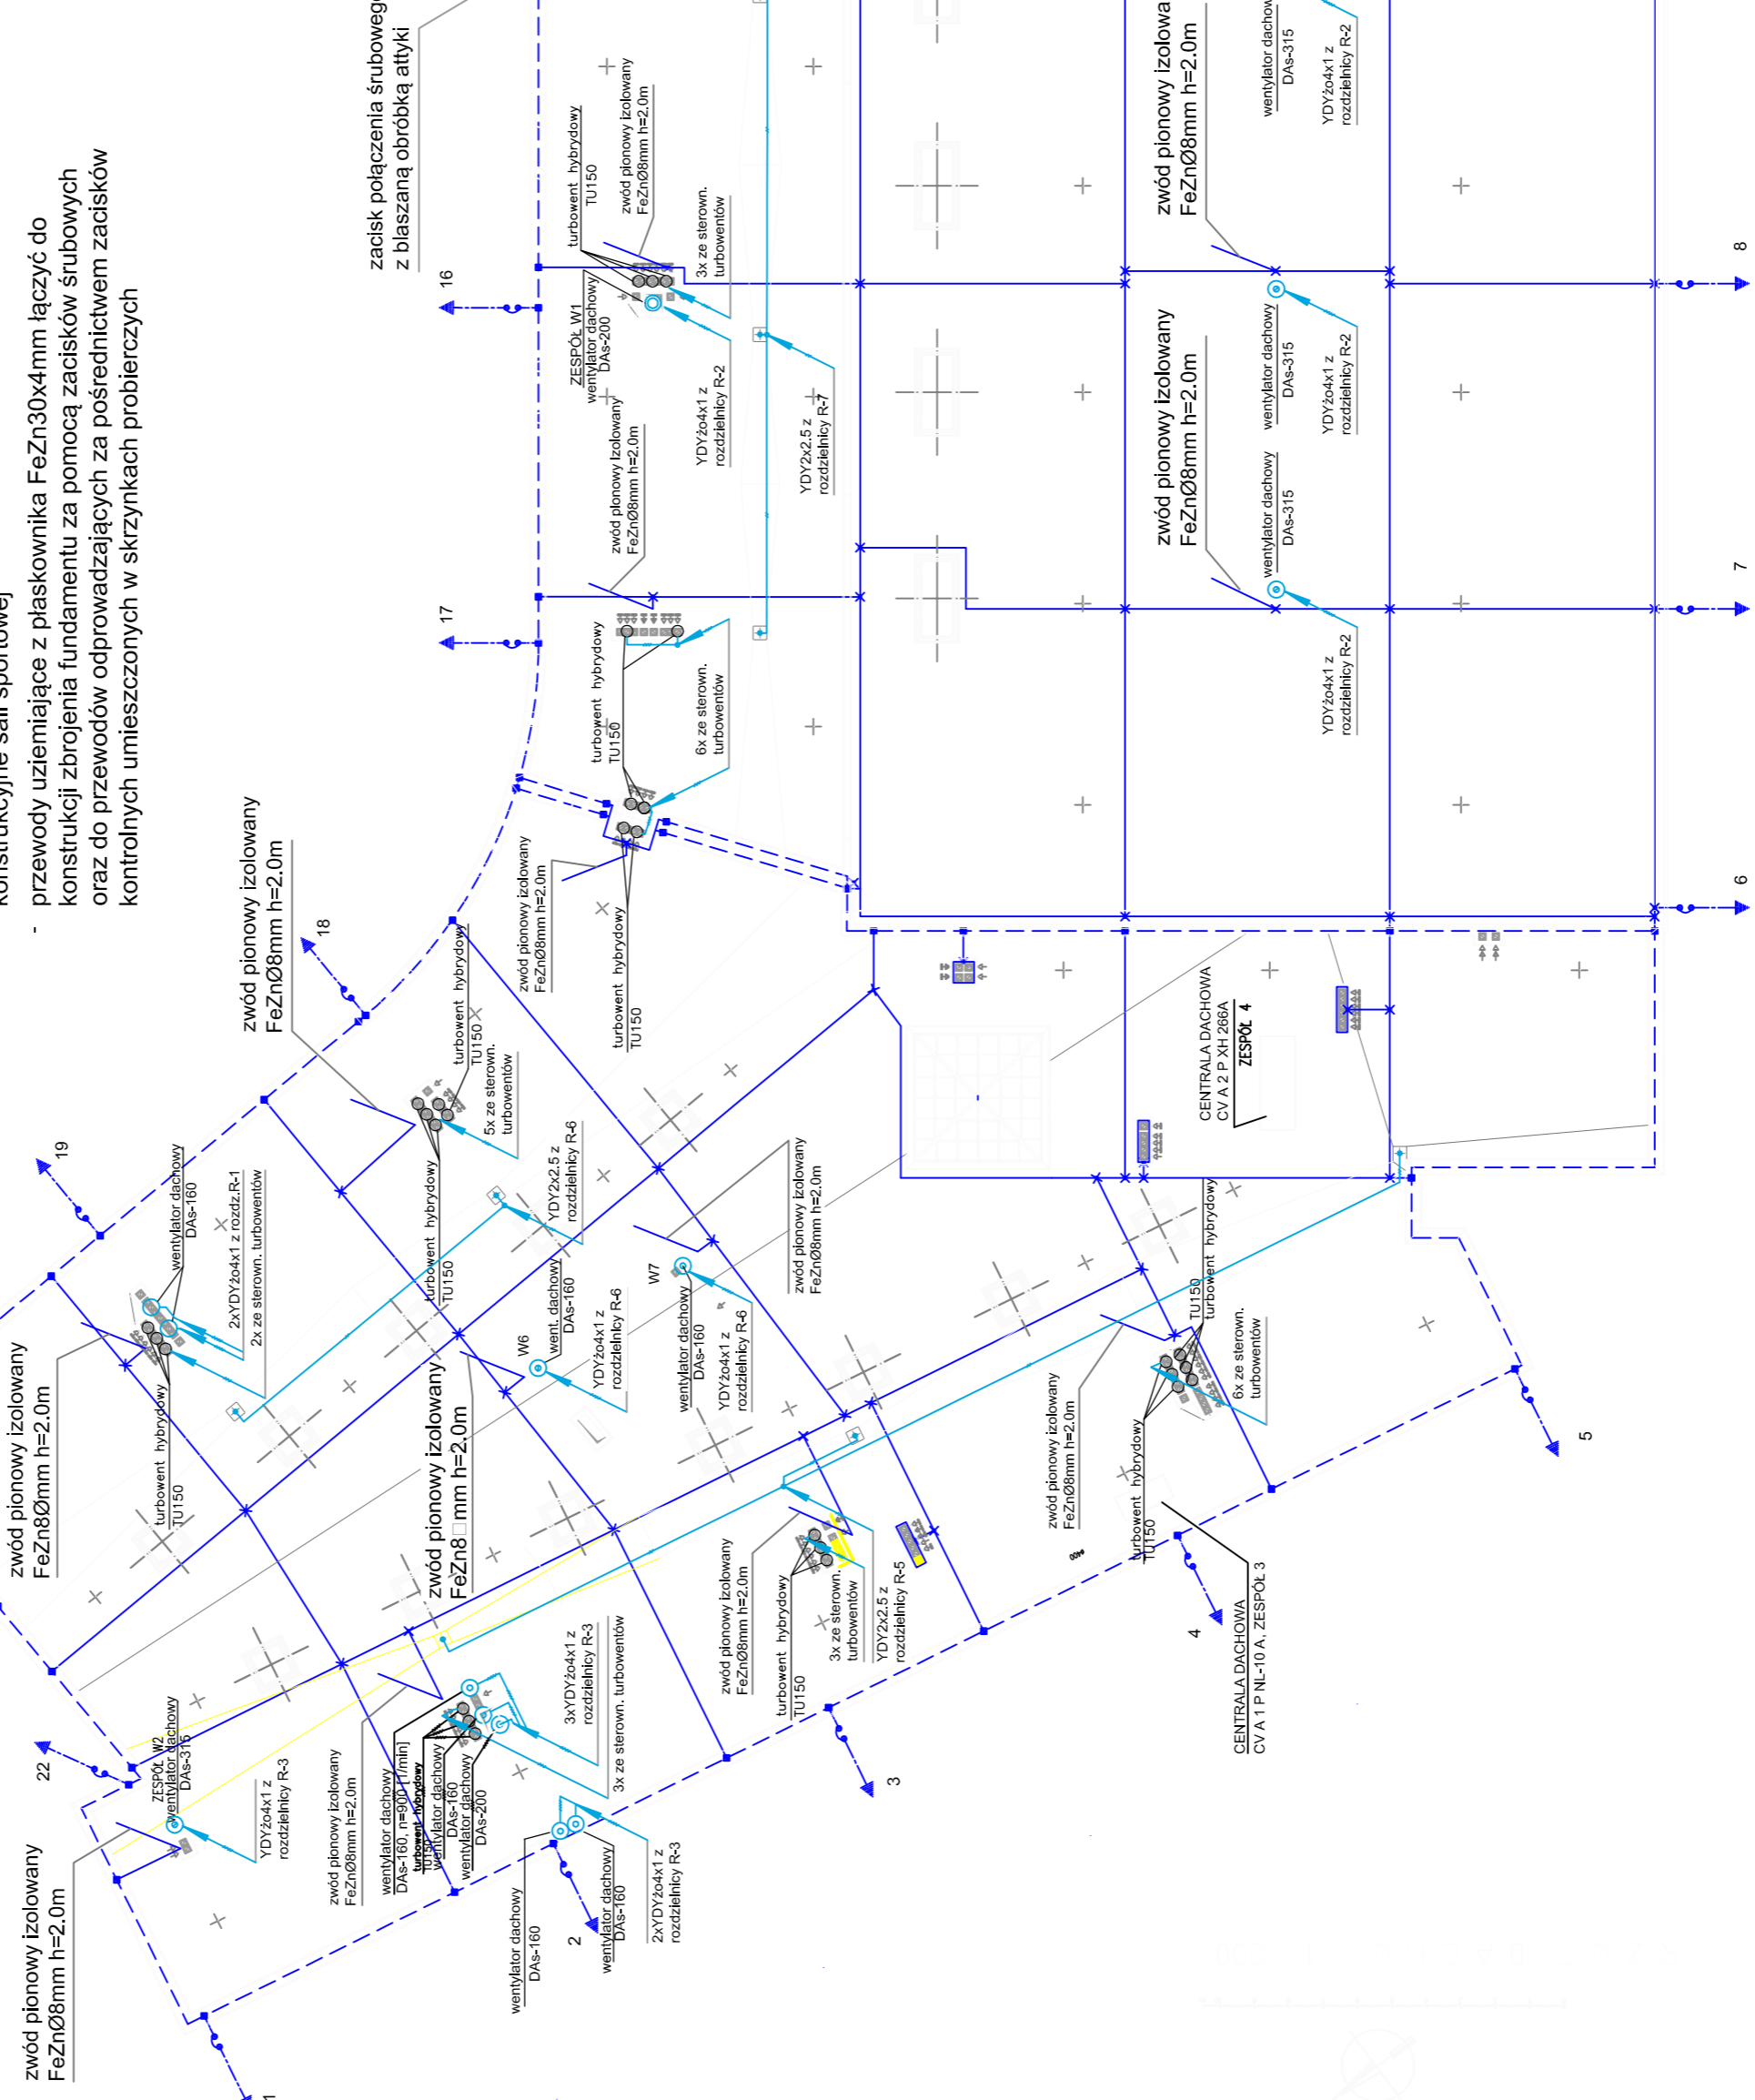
konstrukcyjne sali sportowej

- przewody uziemiające z płaskownika FeZn30x4mm łączyć do konstrukcji zbrojenia fundamentu za pomocą zacisków śrubowych oraz do przewodów odprowadzających za pośrednictwem zacisków kontrolnych umieszczonych w skrzynkach probierczych

zacisk połączenia śrubowego z blaszaną obróbką attyki

16

17

18

19

22

1

2

3

4

5

6

7

8

turbowent hybrydowy TU150

zwód pionowy izolowany FeZnØ8mm h=2.0m

3x ze sterown. turbowentów

ZESPÓŁ W1 wentylator dachowy DAs-200

YDYżo4x1 z rozdzielnicy R-2

YDY2x2.5 z rozdzielnicy R-7

zwód pionowy izolowany FeZnØ8mm h=2.0m

turbowent hybrydowy TU150

6x ze sterown. turbowentów

zwód pionowy izolowany FeZnØ8mm h=2.0m

turbowent hybrydowy TU150

zwód pionowy izolowany FeZnØ8mm h=2.0m

wentylator dachowy DAs-315

YDYżo4x1 z rozdzielnicy R-2

wentylator dachowy DAs-315

YDYżo4x1 z rozdzielnicy R-2

zwód pionowy izolowany FeZnØ8mm h=2.0m

wentylator dachowy DAs-315

YDYżo4x1 z rozdzielnicy R-2

zwód pionowy izolowany FeZnØ8mm h=2.0m

turbowent hybrydowy TU150

5x ze sterown. turbowentów

YDY2x2.5 z rozdzielnicy R-6

CENTRALA DACHOWA CV A 2 P XH 266A ZESPÓŁ 4

zwód pionowy izolowany FeZn8Ømm h=2.0m

wentylator dachowy DAs-160

2xYDYżo4x1 z rozdz.R-1

2x ze sterown. turbowentów

turbowent hybrydowy TU150

turbowent hybrydowy TU150

W6

went. dachowy DAs-160

YDYżo4x1 z rozdzielnicy R-6

W7

wentylator dachowy DAs-160

YDYżo4x1 z rozdzielnicy R-6

zwód pionowy izolowany FeZnØ8mm h=2.0m

zwód pionowy izolowany FeZn8□mm h=2.0m

turbowent hybrydowy TU150

6x ze sterown. turbowentów

zwód pionowy izolowany FeZnØ8mm h=2.0m

turbowent hybrydowy TU150

zwód pionowy izolowany FeZnØ8mm h=2.0m

turbowent hybrydowy TU150

3x ze sterown. turbowentów

YDY2x2.5 z rozdzielnicy R-5

CENTRALA DACHOWA CV A 1 P NL-10 A, ZESPÓŁ 3

3xYDYżo4x1 z rozdzielnicy R-3

3x ze sterown. turbowentów

ZESPÓŁ W2 wentylator dachowy DAs-315

YDYżo4x1 z rozdzielnicy R-3

zwód pionowy izolowany FeZnØ8mm h=2.0m

wentylator dachowy DAs-160, n=900 1/min

turbowent hybrydowy TU150

wentylator dachowy DAs-160

wentylator dachowy DAs-200

wentylator dachowy DAs-160

wentylator dachowy DAs-160

2xYDYżo4x1 z rozdzielnicy R-3

zwód pionowy izolowany FeZnØ8mm h=2.0m